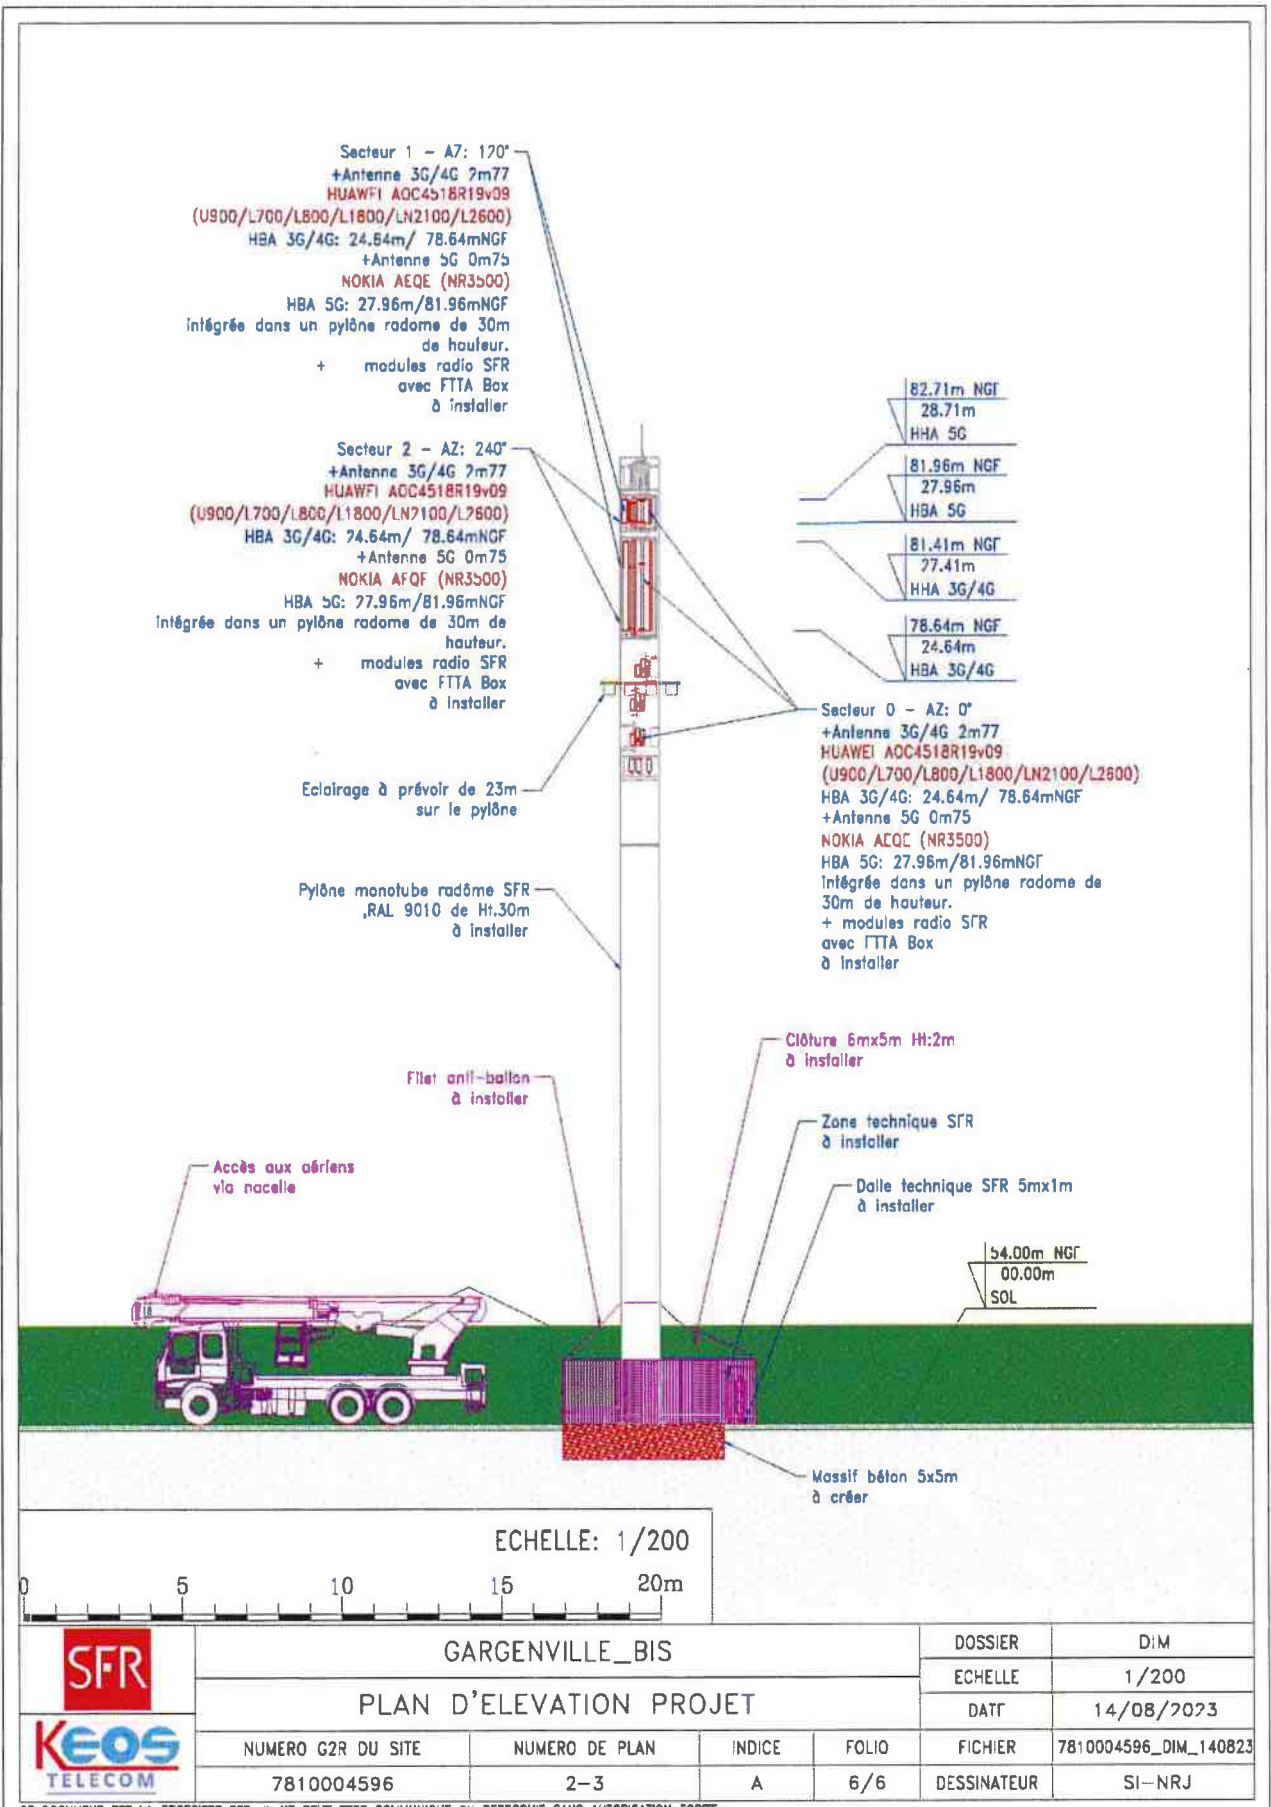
Secteur 1 - AZ: 120°
+Antenne 3G/4G 2m77
HUAWEI AOC4518R19v09
(U900/L700/L800/L1800/LN2100/L2600)
HBA 3G/4G: 24.64m/ 78.64mNGF
+Antenne 5G 0m75
NOKIA AEQE (NR3500)
HBA 5G: 27.96m/81.96mNGF
intégrée dans un pylône radome de 30m de hauteur.
+ modules radio SFR avec FTTA Box à installer

Secteur 2 - AZ: 240°
+Antenne 3G/4G 2m77
HUAWEI AOC4518R19v09
(U900/L700/L800/L1800/LN2100/L2600)
HBA 3G/4G: 24.64m/ 78.64mNGF
+Antenne 5G 0m75
NOKIA AEQE (NR3500)
HBA 5G: 27.96m/81.96mNGF
intégrée dans un pylône radome de 30m de hauteur.
+ modules radio SFR avec FTTA Box à installer

Eclairage à prévoir de 23m sur le pylône

Pylône monotube radôme SFR ,RAL 9010 de Ht.30m à installer

Filet anti-ballon à installer

Accès aux aériens via nacelle

82.71m NGF
28.71m
HHA 5G

81.96m NGF
27.96m
HBA 5G

81.41m NGF
27.41m
HHA 3G/4G

78.64m NGF
24.64m
HBA 3G/4G

Secteur 0 - AZ: 0°
+Antenne 3G/4G 2m77
HUAWEI AOC4518R19v09
(U900/L700/L800/L1800/LN2100/L2600)
HBA 3G/4G: 24.64m/ 78.64mNGF
+Antenne 5G 0m75
NOKIA AEQE (NR3500)
HBA 5G: 27.96m/81.96mNGF
intégrée dans un pylône radome de 30m de hauteur.
+ modules radio SFR avec FTTA Box à installer

Clôture 6mx5m Ht:2m à installer

Zone technique SFR à installer

Dalle technique SFR 5mx1m à installer

54.00m NGF
00.00m
SOL

Massif béton 5x5m à créer

ECHELLE: 1/200
0 5 10 15 20m

SFR
KEOS TELECOM

GARGENVILLE_BIS
PLAN D'ELEVATION PROJET

| DOSSIER | DIM |
|---|---|
| ECHELLE | 1/200 |
| DATE | 14/08/2023 |
| FICHIER | 7810004596_DIM_140823 |
| DESSINATEUR | SI-NRJ |

| NUMERO G2R DU SITE | NUMERO DE PLAN | INDICE | FOLIO |
|---|---|---|---|
| 7810004596 | 2-3 | A | 6/6 |

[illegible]